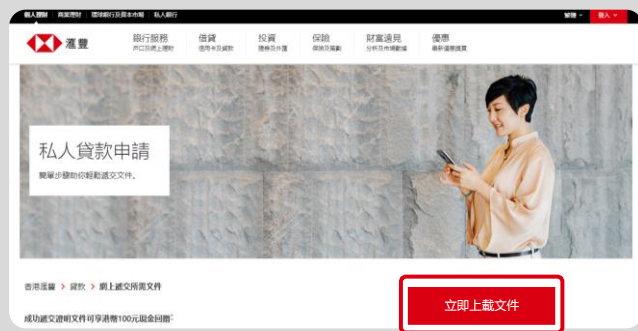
個人理財 | 商業理財 | 環球銀行及資本市場 | 私人銀行

繁體 ⌄ 登入 ⌄

滙豐

銀行服務
戶口及網上理財

借貸
信用卡及貸款

投資
證券及外匯

保險
保險及強積

財富遠見
分析及市場動態

優惠
最新優惠推廣

私人貸款申請

簡單步驟助你輕鬆遞交文件。

香港滙豐 > 貸款 > 網上遞交所需文件

成功遞交證明文件可享港幣100元現金回贈¹

立即上載文件